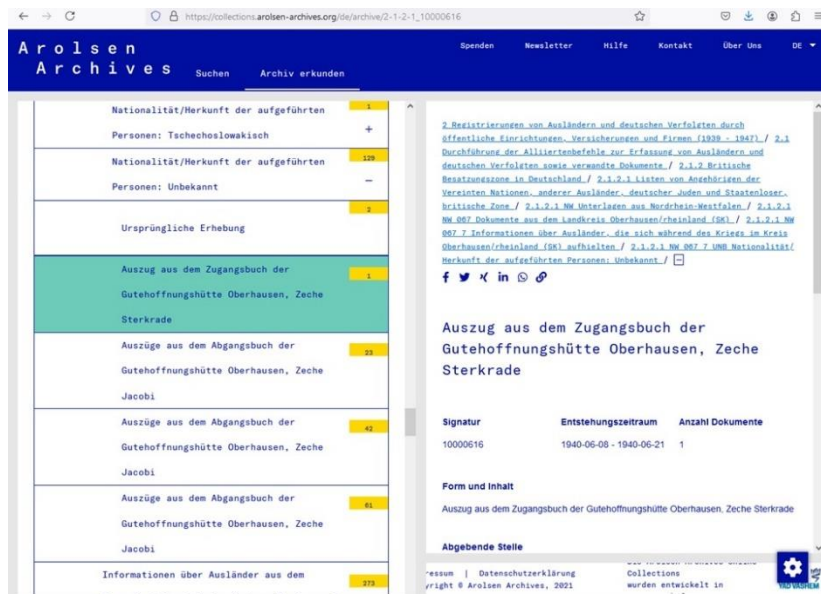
https://collections.arolsen-archives.org/de/archive/2-1-2-1_10000616

Arolsen Archives  Suchen  Archiv erkunden

Spenden  Newsletter  Hilfe  Kontakt  Über Uns  DE

Nationalität/Herkunft der aufgeführten Personen: Tschechoslowakisch 1 +

Nationalität/Herkunft der aufgeführten Personen: Unbekannt 129 −

Ursprüngliche Erhebung 2

Auszug aus dem Zugangsbuch der Gutehoffnungshütte Oberhausen, Zeche Sterkrade 1

Auszüge aus dem Abgangsbuch der Gutehoffnungshütte Oberhausen, Zeche Jacobi 23

Auszüge aus dem Abgangsbuch der Gutehoffnungshütte Oberhausen, Zeche Jacobi 42

Auszüge aus dem Abgangsbuch der Gutehoffnungshütte Oberhausen, Zeche Jacobi 61

Informationen über Ausländer aus dem 273

2 Registrierungen von Ausländern und deutschen Verfolgten durch öffentliche Einrichtungen, Versicherungen und Firmen (1939 - 1947) / 2.1 Durchführung der Alliiertenbefehle zur Erfassung von Ausländern und deutschen Verfolgten sowie verwandte Dokumente / 2.1.2 Britische Besatzungszone in Deutschland / 2.1.2.1 Listen von Angehörigen der Vereinten Nationen, anderer Ausländer, deutscher Juden und Staatenloser, britische Zone / 2.1.2.1 NW Unterlagen aus Nordrhein-Westfalen / 2.1.2.1 NW 067 Dokumente aus dem Landkreis Oberhausen/rheinland (SK) / 2.1.2.1 NW 067 7 Informationen über Ausländer, die sich während des Kriegs im Kreis Oberhausen/rheinland (SK) aufhielten / 2.1.2.1 NW 067 7 UNB Nationalität/Herkunft der aufgeführten Personen: Unbekannt / −

Auszug aus dem Zugangsbuch der Gutehoffnungshütte Oberhausen, Zeche Sterkrade

| Signatur | Entstehungszeitraum | Anzahl Dokumente |
|---|---|---|
| 10000616 | 1940-06-08 - 1940-06-21 | 1 |

Form und Inhalt

Auszug aus dem Zugangsbuch der Gutehoffnungshütte Oberhausen, Zeche Sterkrade

Abgebende Stelle

ressum | Datenschutzerklärung
yright © Arolsen Archives, 2021

Collections
wurden entwickelt in